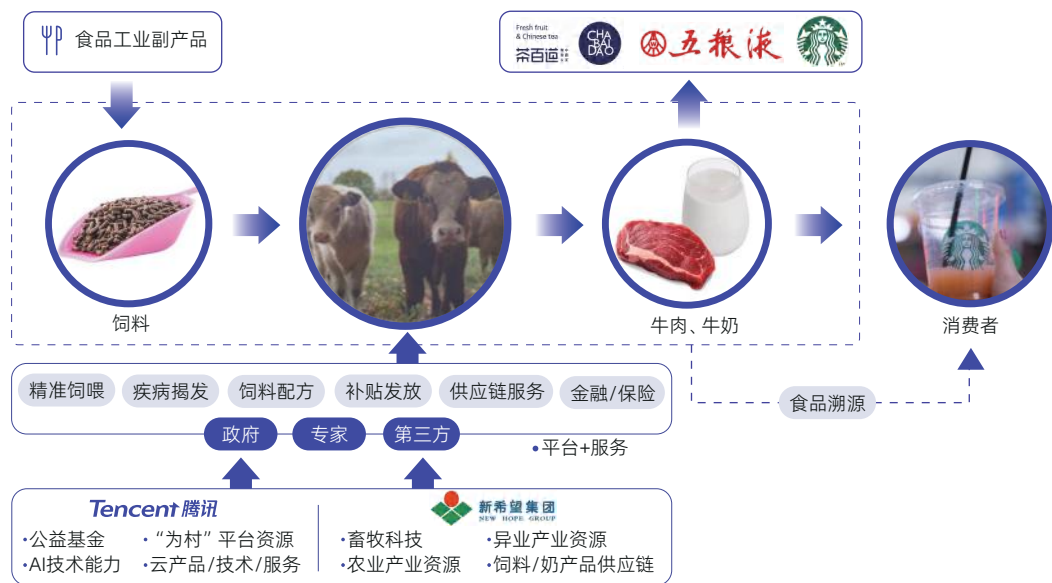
食品工业副产品

Fresh fruit & Chinese tea 茶百道 CHA BAI DAO 五粮液

饲料

牛肉、牛奶

消费者

精准饲喂
疾病揭发
饲料配方
补贴发放
供应链服务
金融/保险

政府
专家
第三方

•平台+服务

食品溯源

Tencent 腾讯
•公益基金
•"为村"平台资源
•AI技术能力
•云产品/技术/服务

新希望集团 NEW HOPE GROUP
•畜牧科技
•异业产业资源
•农业产业资源
•饲料/奶产品供应链